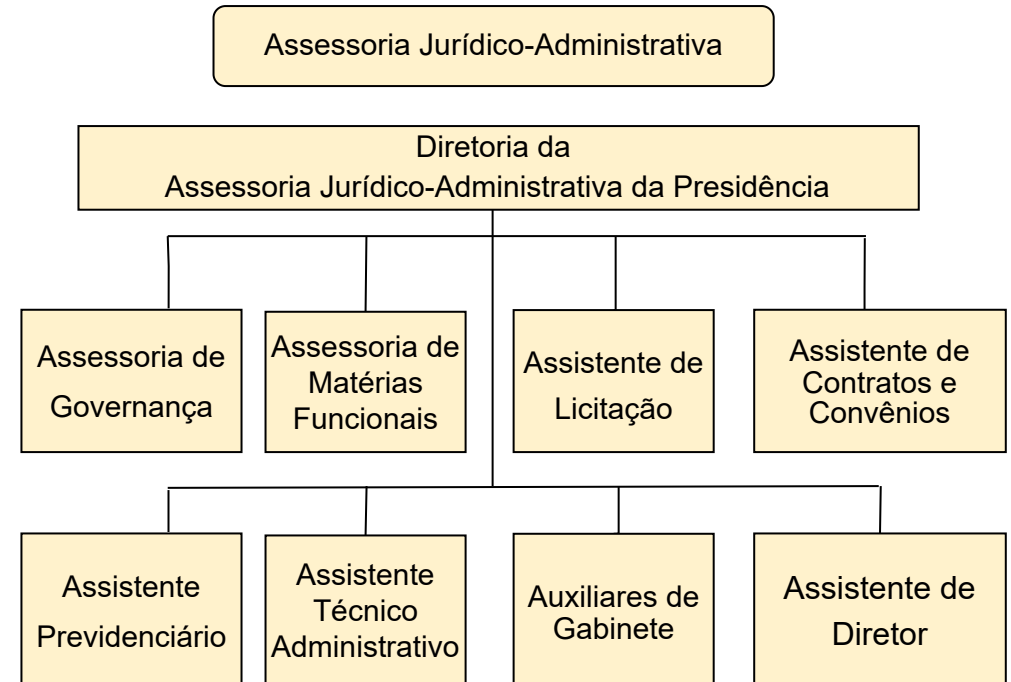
Assessoria Jurídico-Administrativa

Diretoria da
Assessoria Jurídico-Administrativa da Presidência

Assessoria de Governança

Assessoria de Matérias Funcionais

Assistente de Licitação

Assistente de Contratos e Convênios

Assistente Previdenciário

Assistente Técnico Administrativo

Auxiliares de Gabinete

Assistente de Diretor